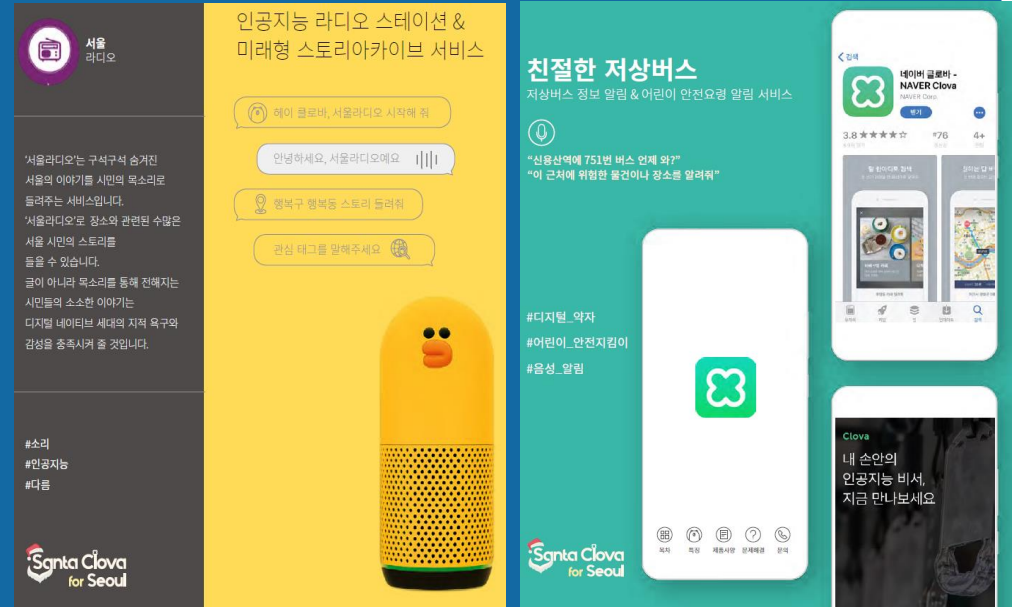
서울
라디오

'서울라디오'는 구석구석 숨겨진 서울의 이야기를 시민의 목소리로 들려주는 서비스입니다.
'서울라디오'로 장소와 관련된 수많은 서울 시민의 스토리를 들을 수 있습니다.
글이 아니라 목소리를 통해 전해지는 시민들의 소소한 이야기는 디지털 네이티브 세대의 지적 욕구와 감성을 충족시켜 줄 것입니다.

#소리
#인공지능
#다름

Santa Clova for Seoul

인공지능 라디오 스테이션 &
미래형 스토리아카이브 서비스

헤이 클로바, 서울라디오 시작해 줘

안녕하세요, 서울라디오예요

행복구 행복동 스토리 들려줘

관심 태그를 말해주세요

친절한 저상버스
저상버스 정보 알림 & 어린이 안전요령 알림 서비스

"신용산역에 751번 버스 언제 와?"
"이 근처에 위험한 물건이나 장소를 알려줘"

#디지털_약자
#어린이_안전지킴이
#음성_알림

Santa Clova for Seoul

< 검색
네이버 클로바 - NAVER Clova
NAVER Corp.
받기
3.8 ★★★★☆
#76
4+

복지 측정 제품사양 문제해결 문의

Clova
내 손안의
인공지능 비서,
지금 만나보세요